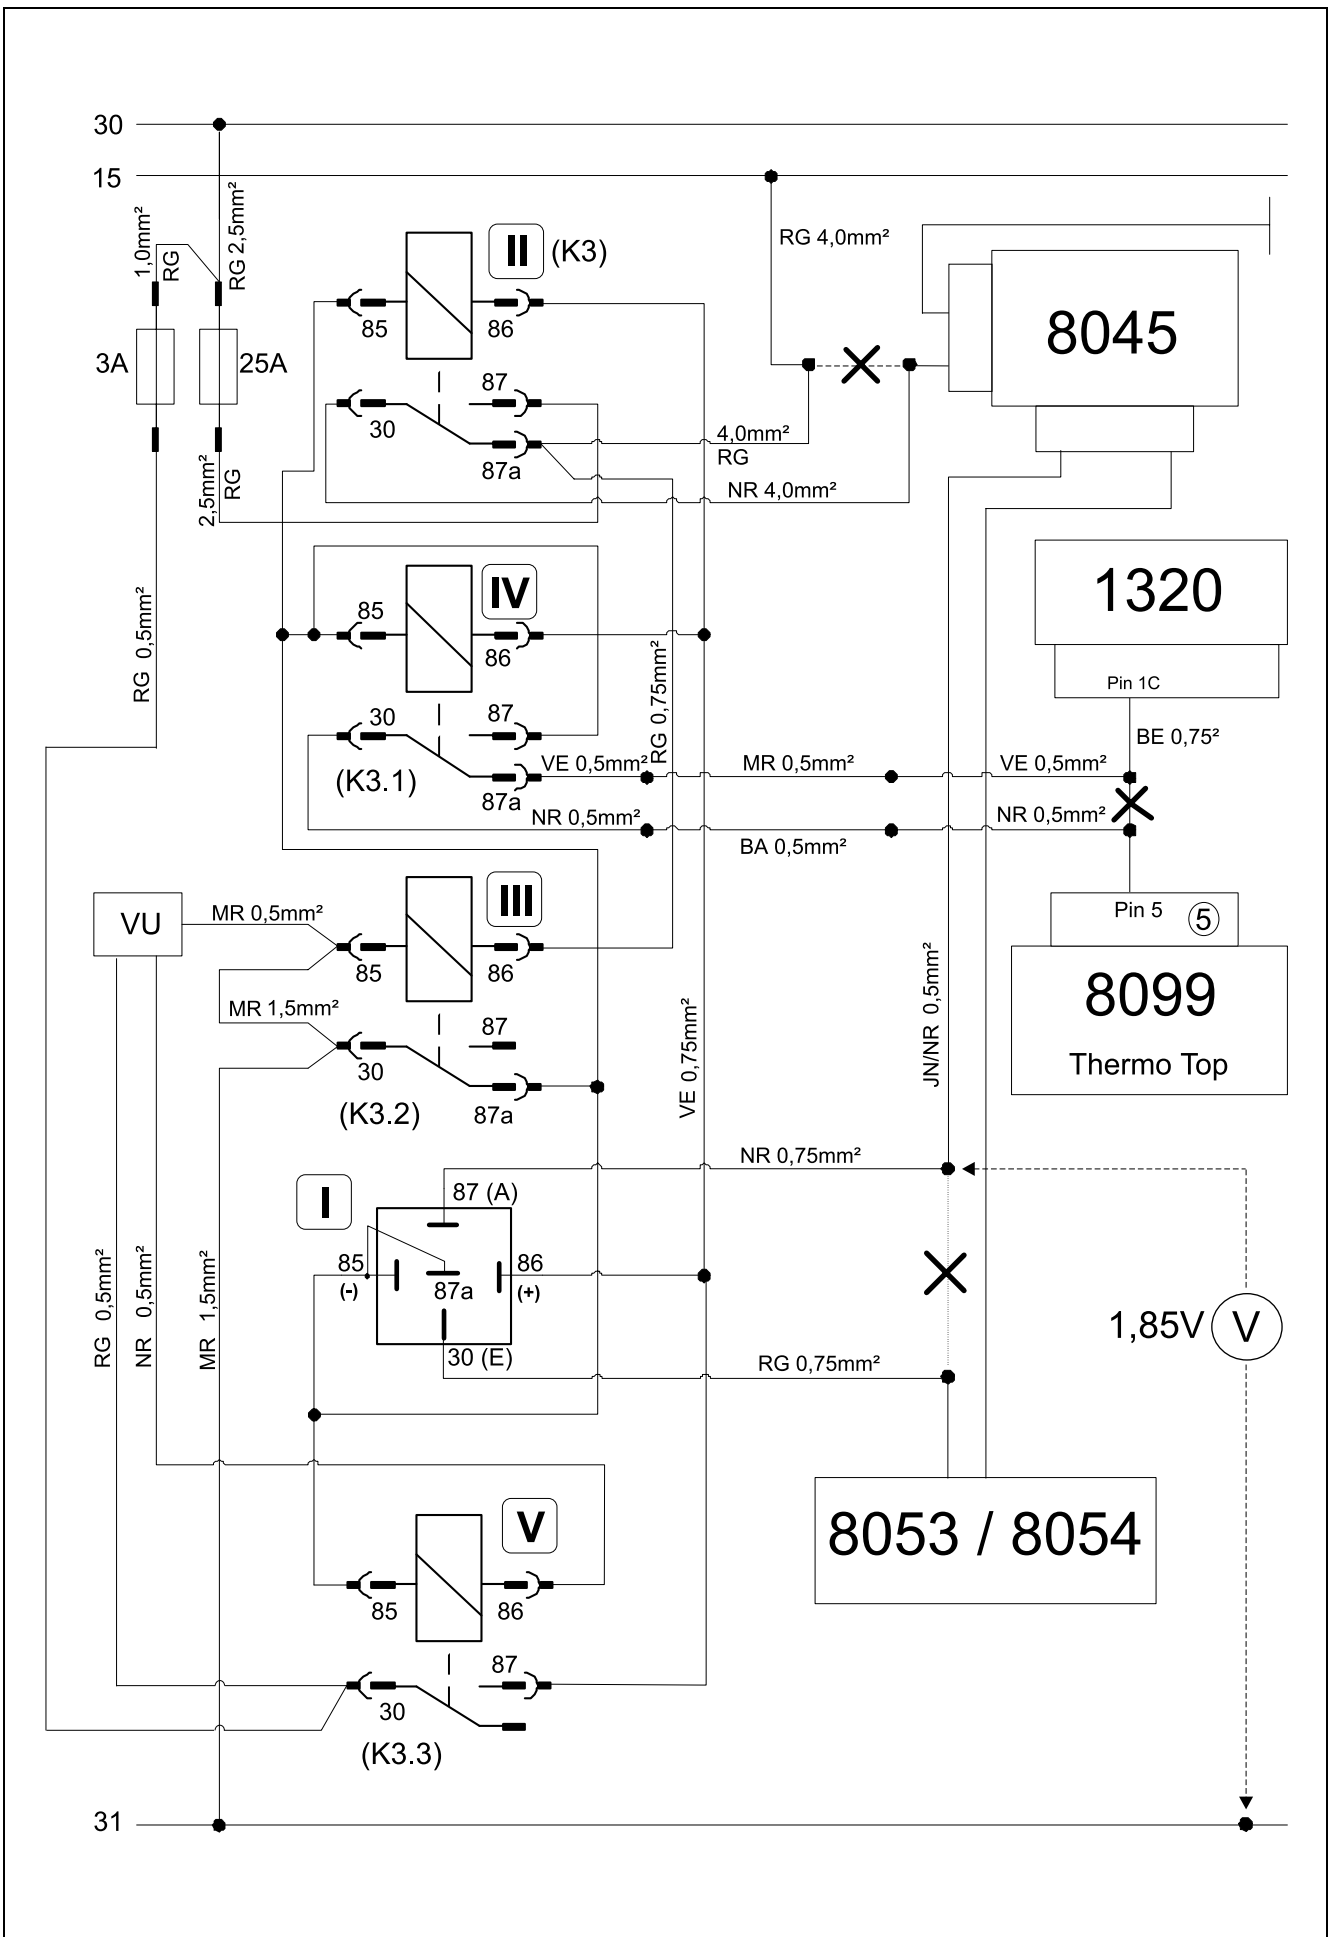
30
15
1,0mm²
RG
RG 2,5mm²
3A
25A
2,5mm²
RG
RG 0,5mm²
II
(K3)
85
86
30
87
87a
4,0mm²
RG
NR 4,0mm²
RG 4,0mm²
8045
IV
85
86
30
87
(K3.1)
87a
VE 0,5mm²
NR 0,5mm²
RG 0,75mm²
MR 0,5mm²
BA 0,5mm²
VE 0,5mm²
NR 0,5mm²
1320
Pin 1C
BE 0,75²
Pin 5
⑤
8099
Thermo Top
VU
MR 0,5mm²
III
85
86
MR 1,5mm²
30
87
87a
(K3.2)
VE 0,75mm²
JN/NR 0,5mm²
NR 0,75mm²
I
87 (A)
85
(-)
87a
86
(+)
30 (E)
RG 0,75mm²
1,85V
V
RG 0,5mm²
NR 0,5mm²
MR 1,5mm²
V
85
86
8053 / 8054
87
30
(K3.3)
31